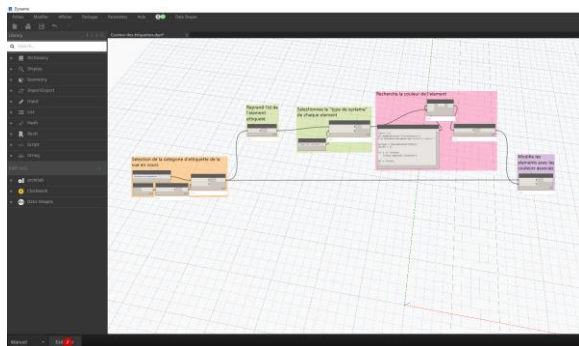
Dynamo

Fichier Modifier Afficher Packages Paramètres Aide Dans Projet

Library

Couleur des étiquettes.dyn*

Search...

Dictionary

Display

Geometry

ImportExport

Input

List

Math

Revit

Script

String

Add-ons

archi-lab

Clockwork

Data-Shapes

Reprend l'id de l'élément étiqueté

Sélectionne le "type de système" de chaque élément

Recherche la couleur de l'élément

Sélection de la catégorie d'étiquette de la vue en cours

Modifie les éléments avec les couleurs associées

Manuel